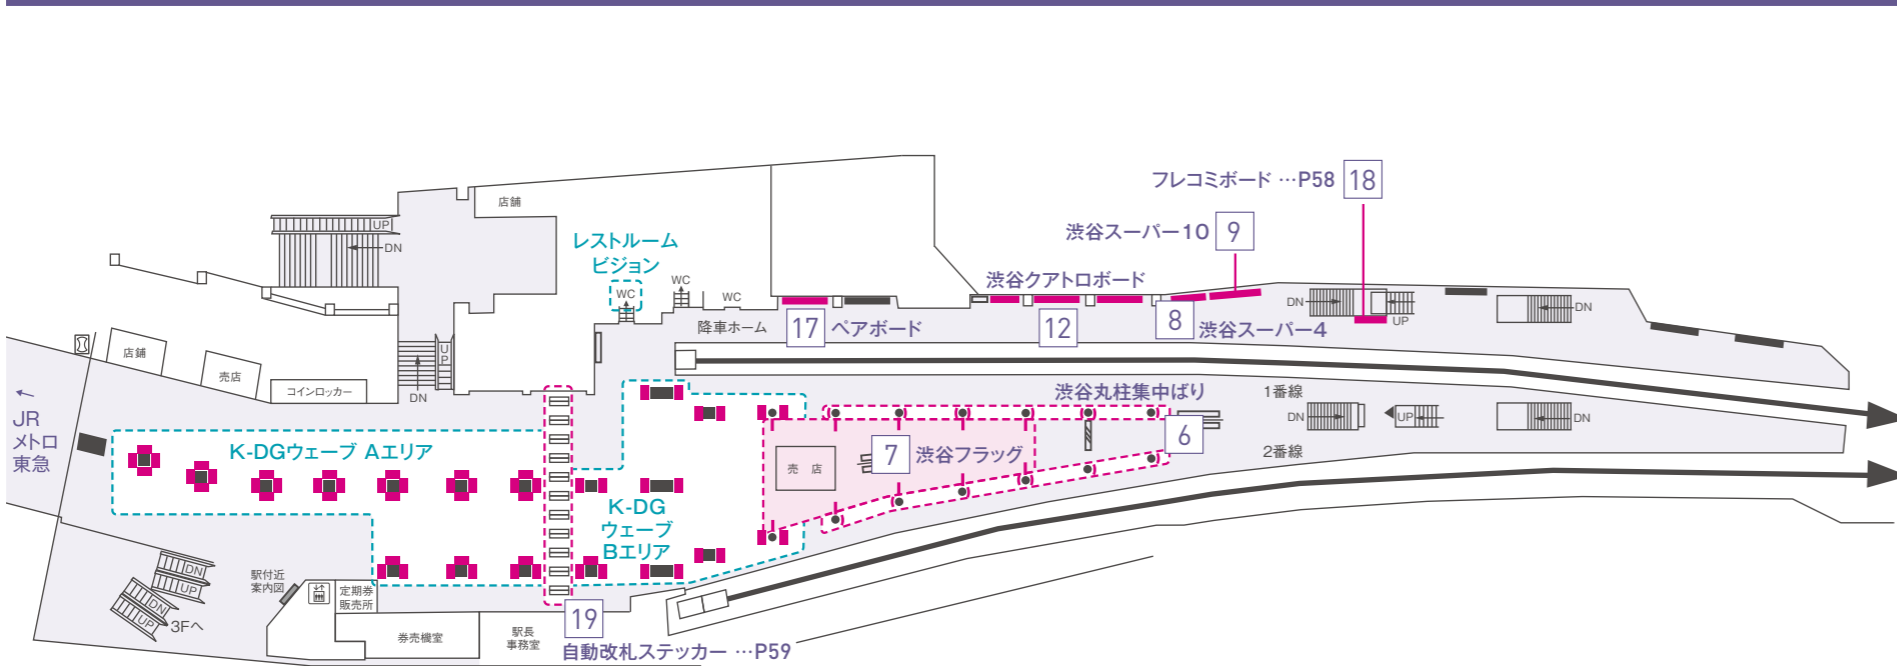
フレコミボード …P58 18

渋谷スーパー10 9

店舗

UP
DN

レストルーム
ビジョン

WC
WC
WC

渋谷クアトロボード

DN
UP
DN

降車ホーム

17 ペアボード

12

8 渋谷スーパー4

店舗

売店

UP

コインロッカー

DN

JR
メトロ
東急

渋谷丸柱集中ばり

1番線

DN
UP
DN

K-DGウェーブ Aエリア

売 店

7 渋谷フラッグ

6

2番線

K-DG
ウェーブ
Bエリア

DN
UP
DN
UP
3Fへ

駅付近
案内図

定期券
販売所

券売機室

駅長
事務室

19

自動改札ステッカー …P59